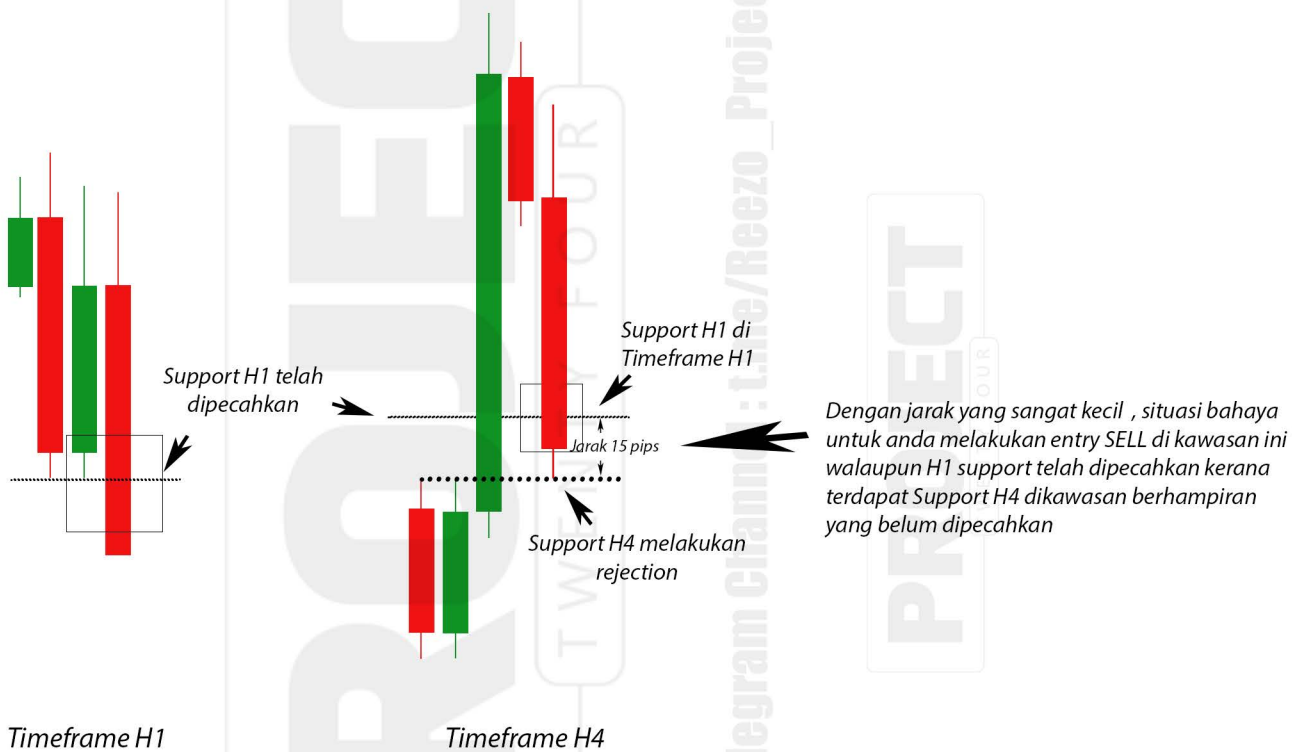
Support H1 telah dipecahkan

Support H1 di Timeframe H1

Jarak 15 pips

Support H4 melakukan rejection

Dengan jarak yang sangat kecil , situasi bahaya untuk anda melakukan entry SELL di kawasan ini walaupun H1 support telah dipecahkan kerana terdapat Support H4 dikawasan berhampiran yang belum dipecahkan

Timeframe H1

Timeframe H4

PROJECT TWENTY FOUR

Telegram Channel : t.me/Reezo_Project

PROJECT TWENTY FOUR